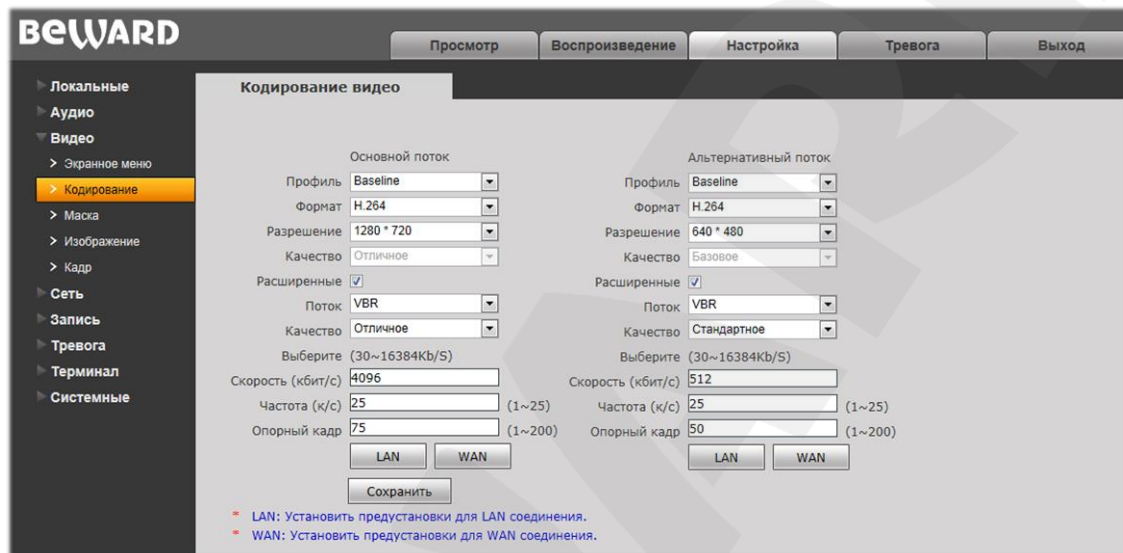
BEWARD

Просмотр | Воспроизведение | Настройка | Тревога | Выход

Локальные
Аудио
Видео
> Экранное меню
> Кодирование
> Маска
> Изображение
> Кадр
Сеть
Запись
Тревога
Терминал
Системные

Кодирование видео

Основной поток
Профиль Baseline
Формат H.264
Разрешение 1280 * 720
Качество Отличное
Расширенные
Поток VBR
Качество Отличное
Выберите (30~16384Kb/S)
Скорость (кбит/с) 4096
Частота (к/с) 25 (1~25)
Опорный кадр 75 (1~200)
LAN WAN

Альтернативный поток
Профиль Baseline
Формат H.264
Разрешение 640 * 480
Качество Базовое
Расширенные
Поток VBR
Качество Стандартное
Выберите (30~16384Kb/S)
Скорость (кбит/с) 512
Частота (к/с) 25 (1~25)
Опорный кадр 50 (1~200)
LAN WAN

Сохранить

* LAN: Установить предустановки для LAN соединения.
* WAN: Установить предустановки для WAN соединения.